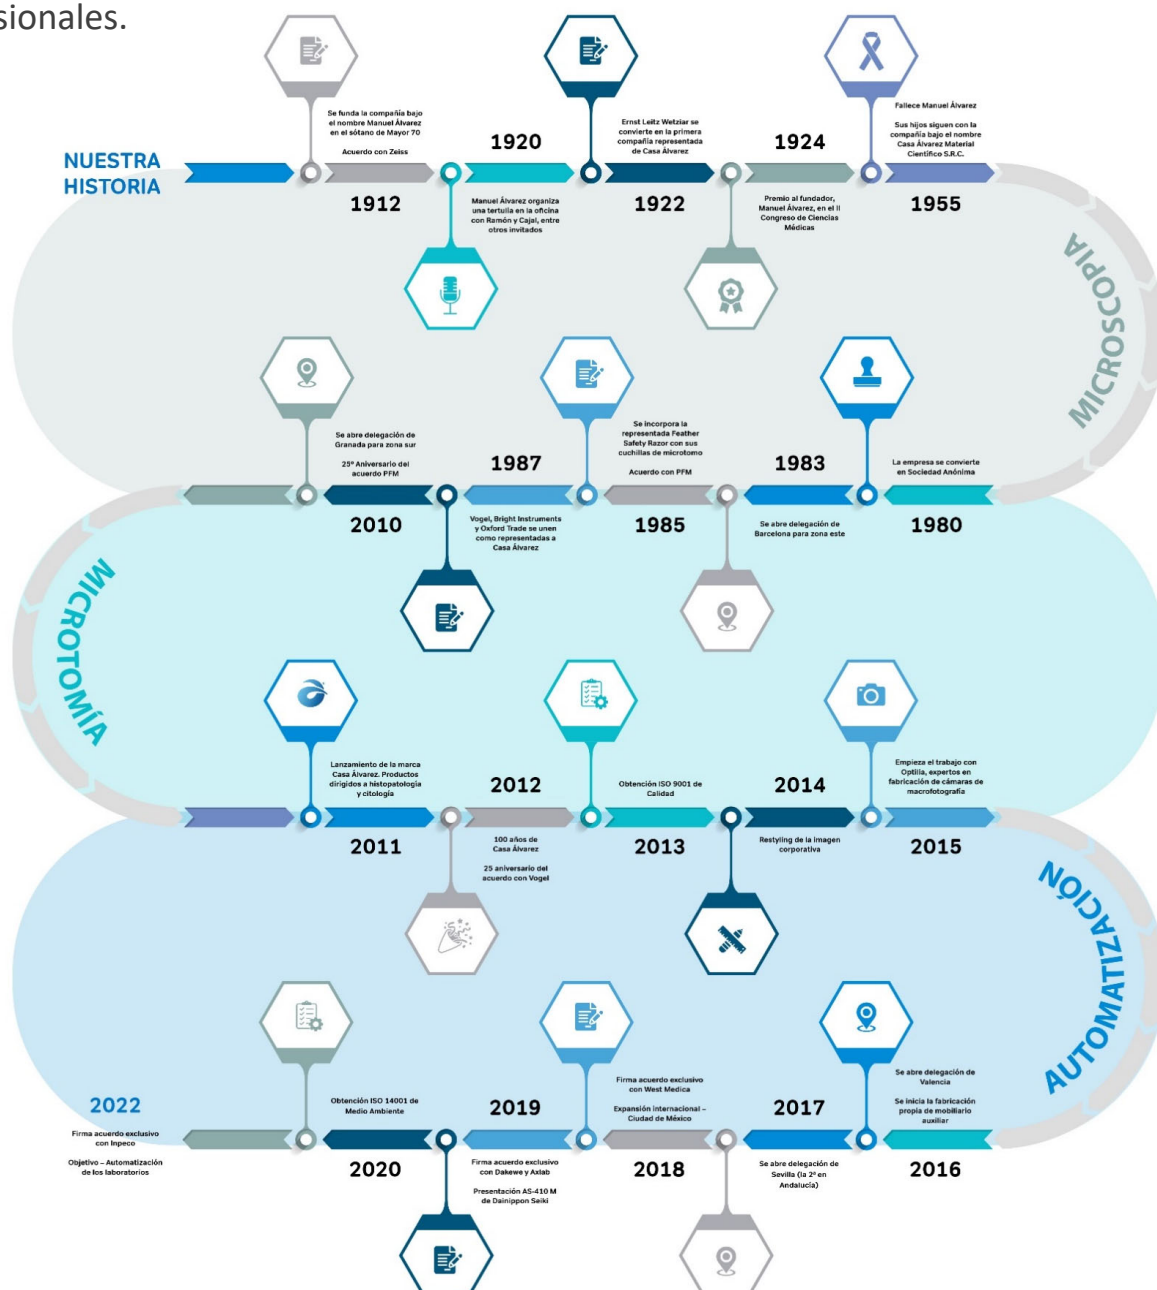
sionales.

NUESTRA HISTORIA

Se funda la compañía bajo el nombre Manuel Álvarez en el sótano de Mayor 70

Acuerdo con Zeiss

1912

1920

Manuel Álvarez organiza una tertulia en la oficina con Ramón y Cajal, entre otros invitados

Ernst Leitz Wetzlar se convierte en la primera compañía representada de Casa Álvarez

1922

1924

Premio al fundador, Manuel Álvarez, en el II Congreso de Ciencias Médicas

Fallece Manuel Álvarez

Sus hijos siguen con la compañía bajo el nombre Casa Álvarez Material Científico S.R.C.

1955

MICROSCOPÍA

Se abre delegación de Granada para zona sur

25º Aniversario del acuerdo PFM

2010

Vogel, Bright Instruments y Oxford Trade se unen como representadas a Casa Álvarez

1987

Se incorpora la representada Feather Safety Razor con sus cuchillas de microtomo

Acuerdo con PFM

1985

1983

Se abre delegación de Barcelona para zona este

La empresa se convierte en Sociedad Anónima

1980

MICROTOMÍA

Lanzamiento de la marca Casa Álvarez. Productos dirigidos a histopatología y citología

2011

2012

100 años de Casa Álvarez

25 aniversario del acuerdo con Vogel

Obtención ISO 9001 de Calidad

2013

2014

Restyling de la imagen corporativa

Empieza el trabajo con Optilia, expertos en fabricación de cámaras de macrofotografía

2015

AUTOMATIZACIÓN

2022

Firma acuerdo exclusivo con Inpeco

Objetivo – Automatización de los laboratorios

Obtención ISO 14001 de Medio Ambiente

2020

Firma acuerdo exclusivo con Dakewe y Axlab

Presentación AS-410 M de Dainippon Seiki

2019

Firma acuerdo exclusivo con West Medica

Expansión internacional – Ciudad de México

2018

2017

Se abre delegación de Sevilla (la 2º en Andalucía)

Se abre delegación de Valencia

Se inicia la fabricación propia de mobiliario auxiliar

2016